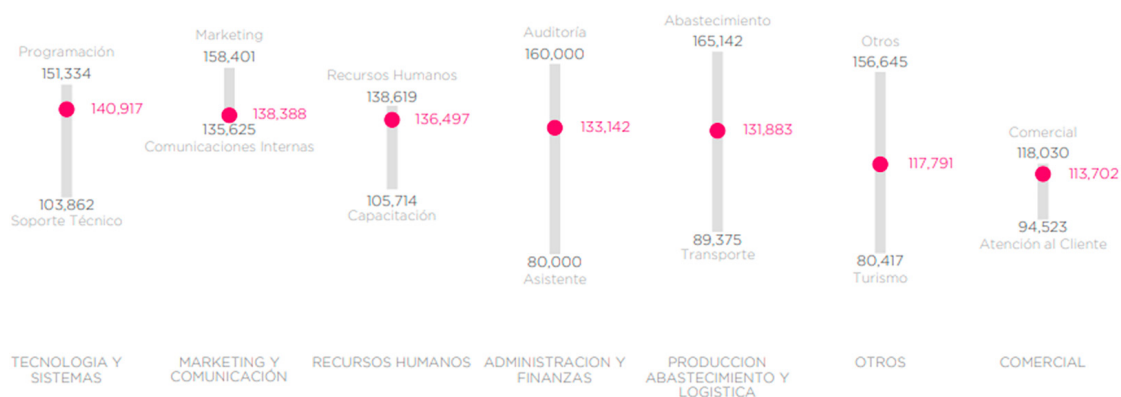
Programación
151,334
140,917
103,862
Soporte Técnico

Marketing
158,401
138,388
135,625
Comunicaciones Internas

Recursos Humanos
138,619
136,497
105,714
Capacitación

Auditoría
160,000
133,142
80,000
Asistente

Abastecimiento
165,142
131,883
89,375
Transporte

Otros
156,645
117,791
80,417
Turismo

Comercial
118,030
113,702
94,523
Atención al Cliente

TECNOLOGIA Y SISTEMAS

MARKETING Y COMUNICACIÓN

RECURSOS HUMANOS

ADMINISTRACION Y FINANZAS

PRODUCCION ABASTECIMIENTO Y LOGISTICA

OTROS

COMERCIAL